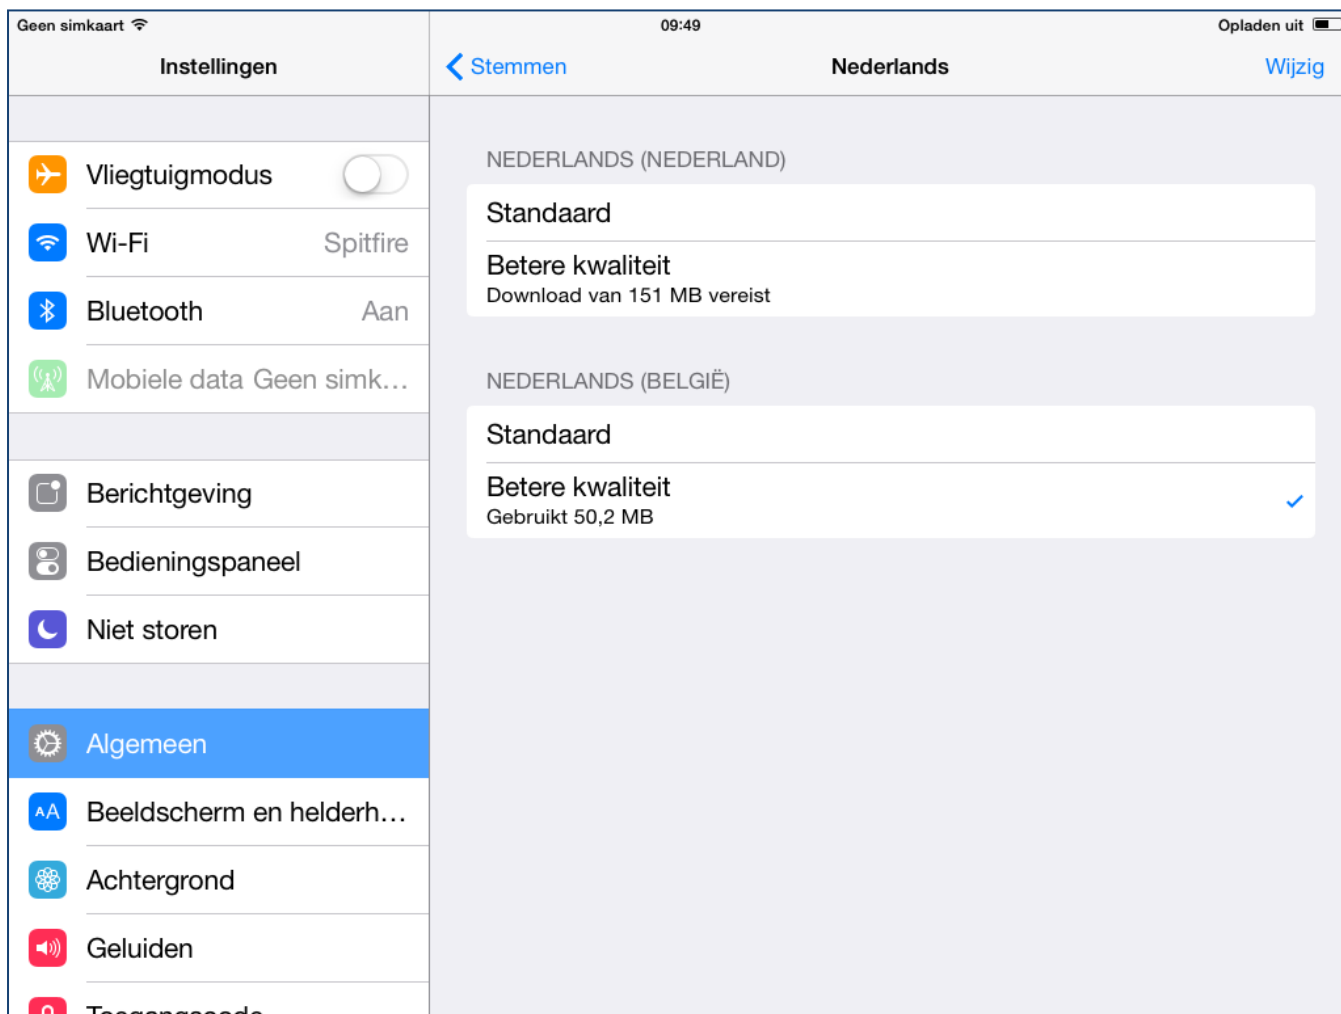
Geen simkaart
09:49
Opladen uit

Instellingen

Vliegtuigmodus

Wi-Fi Spitfire

Bluetooth Aan

Mobiele data Geen simk...

Berichtgeving

Bedieningspaneel

Niet storen

Algemeen

Beeldscherm en helderh...

Achtergrond

Geluiden

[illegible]

Stemmen
Nederlands
Wijzig

NEDERLANDS (NEDERLAND)

Standaard

Betere kwaliteit
Download van 151 MB vereist

NEDERLANDS (BELGIË)

Standaard

Betere kwaliteit
Gebruikt 50,2 MB